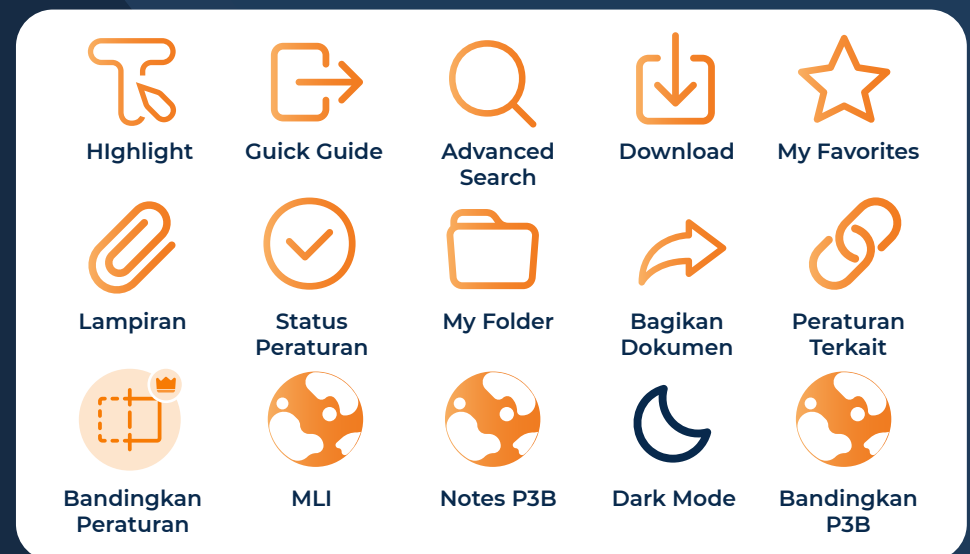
HIghlight

Guick Guide

Advanced Search

Download

My Favorites

Lampiran

Status Peraturan

My Folder

Bagikan Dokumen

Peraturan Terkait

Bandingkan Peraturan

MLI

Notes P3B

Dark Mode

Bandingkan P3B